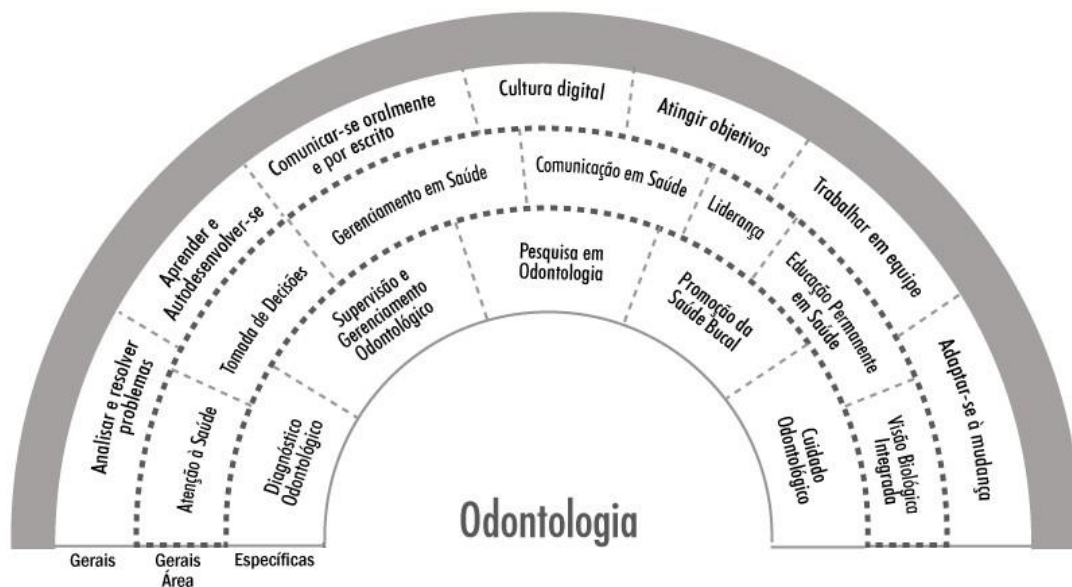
Analisar e resolver problemas

Aprender e Autodesenvolver-se

Comunicar-se oralmente e por escrito

Cultura digital

Atingir objetivos

Trabalhar em equipe

Adaptar-se à mudança

Atenção à Saúde

Tomada de Decisões

Gerenciamento em Saúde

Comunicação em Saúde

Liderança

Educação Permanente em Saúde

Visão Biológica Integrada

Diagnóstico Odontológico

Supervisão e Gerenciamento Odontológico

Pesquisa em Odontologia

Promoção da Saúde Bucal

Cuidado Odontológico

Odontologia

Gerais

Gerais Área

Específicas